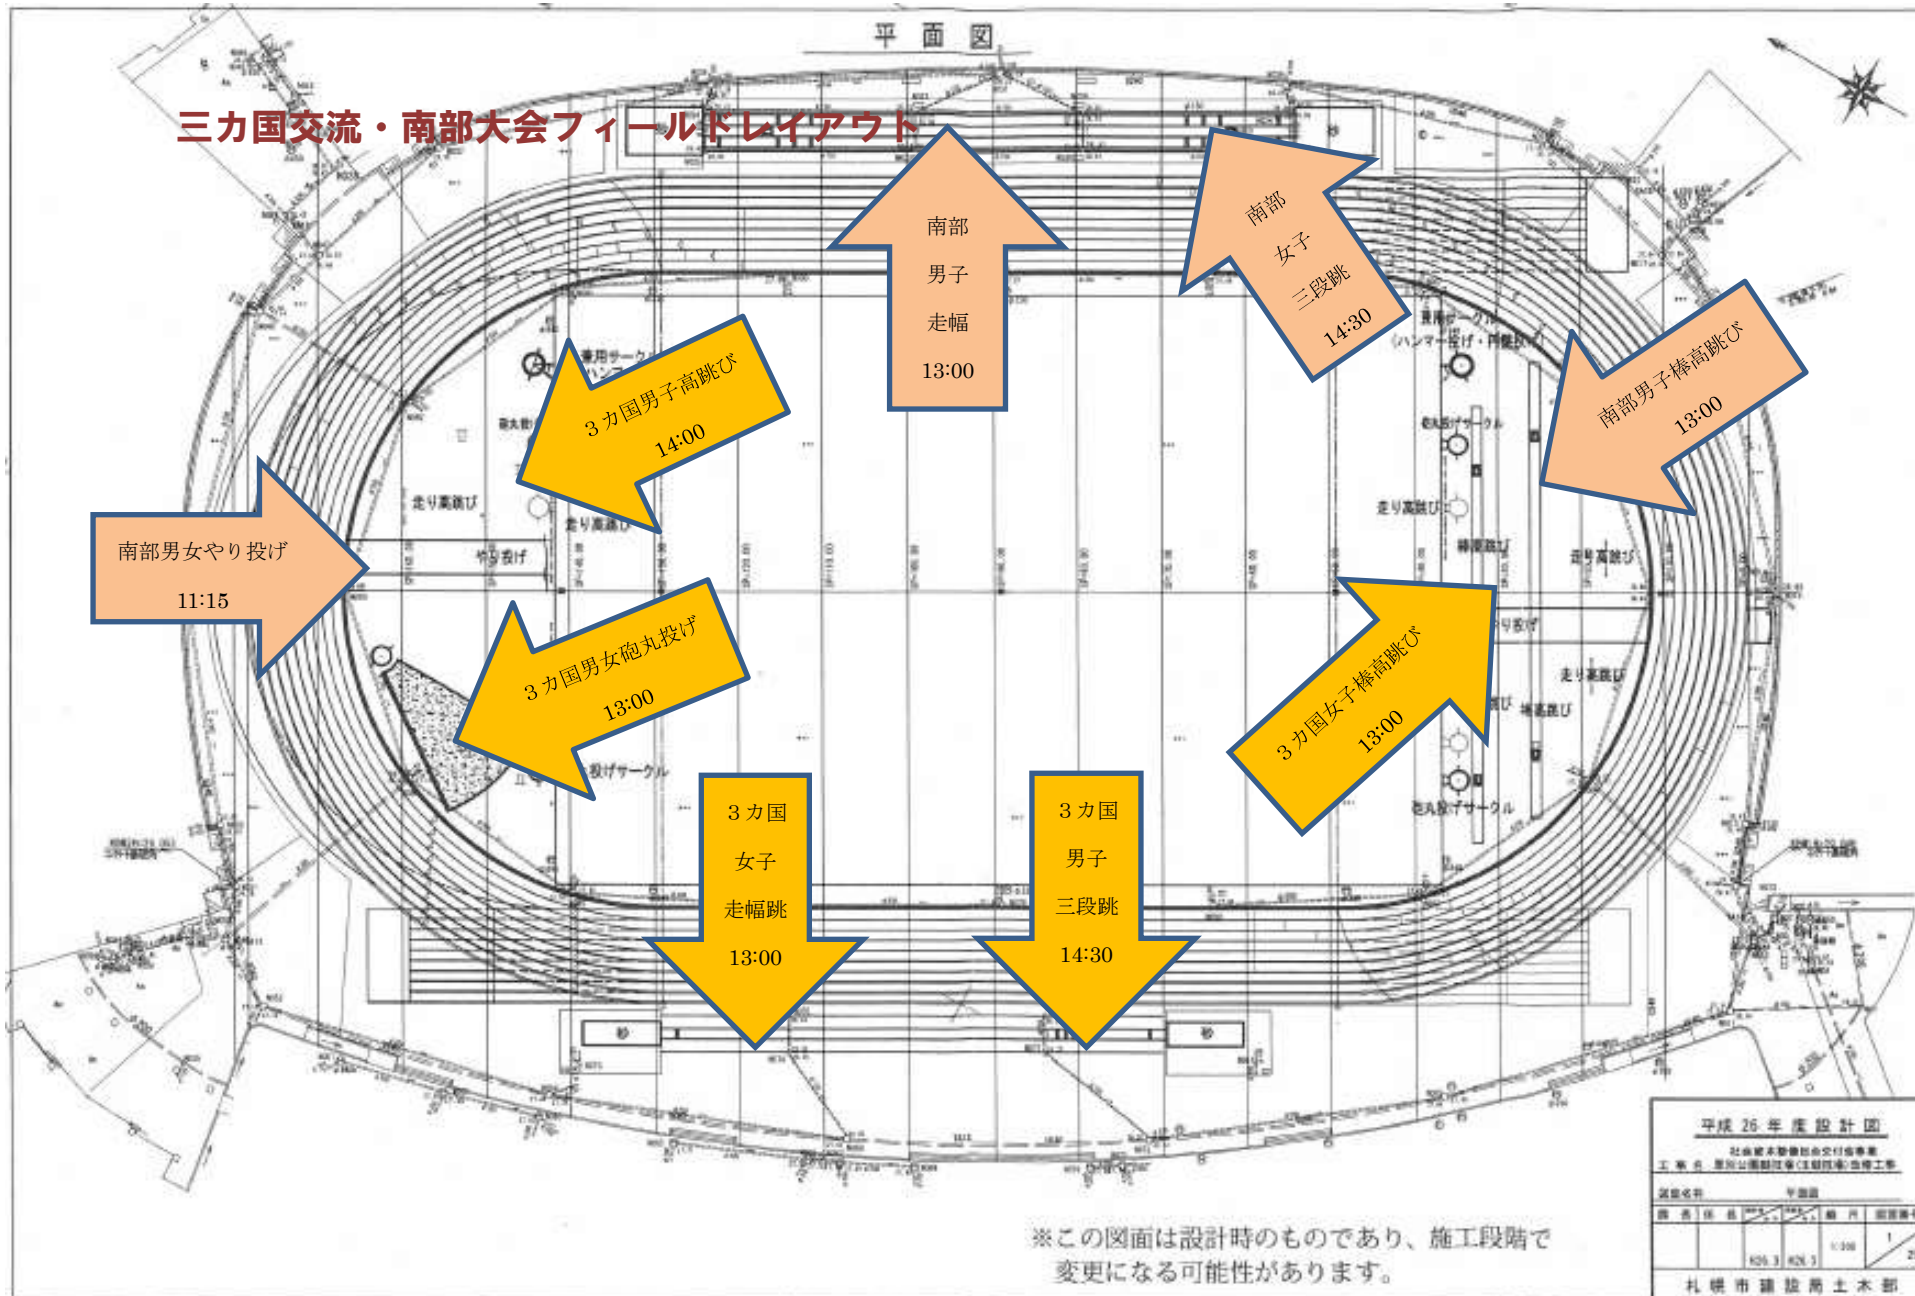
平面図

三カ国交流・南部大会フィールドレイアウト

南部
男子
走幅
13:00

南部
女子
三段跳
14:30

3カ国男子高跳び
14:00

南部男子棒高跳び
13:00

南部男女やり投げ
11:15

3カ国男女砲丸投げ
13:00

3カ国女子棒高跳び
13:00

3カ国
女子
走幅跳
13:00

3カ国
男子
三段跳
14:30

走り高跳び
やり投げ
走り高跳び
砲丸投げサークル
走り高跳び
棒高跳び
走り高跳び
やり投げ
走り高跳び
棒高跳び
砲丸投げサークル
投げサークル
(ハンマー投げ・円盤投げ)
兼用サークル

平成 26 年 度 設 計 図

札幌市建設局土木部

※この図面は設計時のものであり、施工段階で変更になる可能性があります。